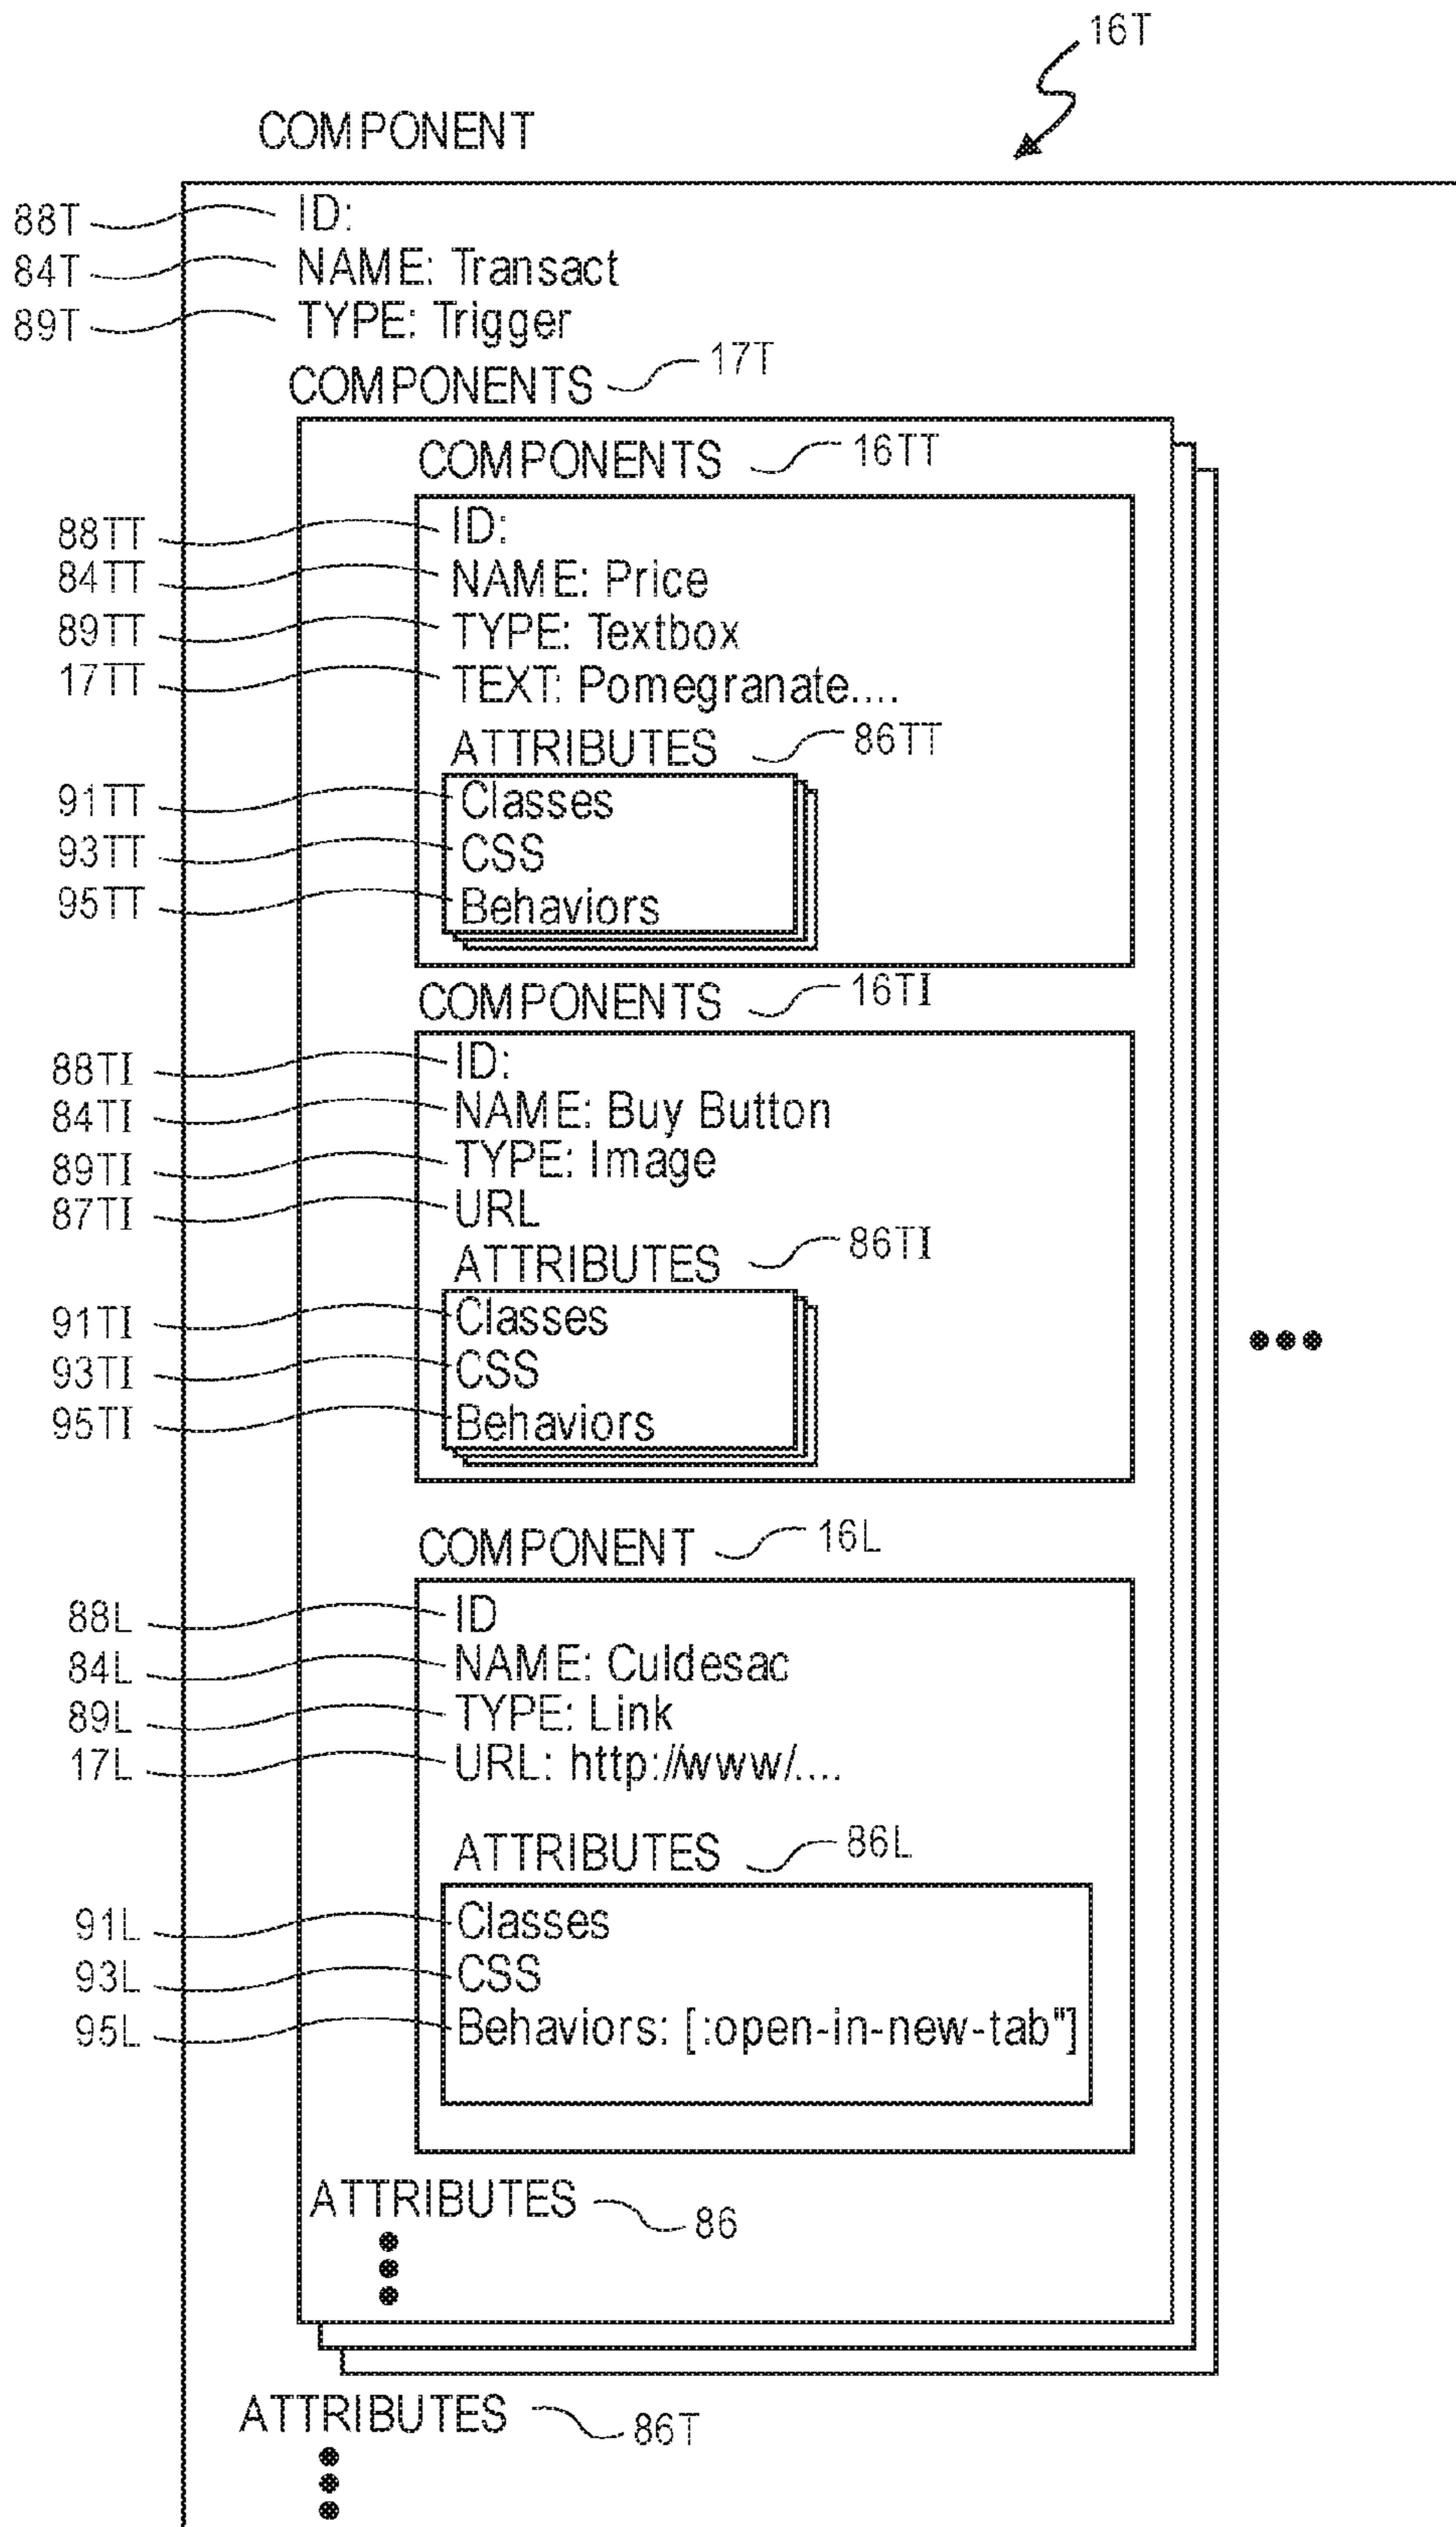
16T

COMPONENT

88T ID:
84T NAME: Transact
89T TYPE: Trigger
COMPONENTS 17T

COMPONENTS 16TT
88TT ID:
84TT NAME: Price
89TT TYPE: Textbox
17TT TEXT: Pomegranate....
ATTRIBUTES 86TT
91TT Classes
93TT CSS
95TT Behaviors

COMPONENTS 16TI
88TI ID:
84TI NAME: Buy Button
89TI TYPE: Image
87TI URL
ATTRIBUTES 86TI
91TI Classes
93TI CSS
95TI Behaviors

COMPONENT 16L
88L ID
84L NAME: Culdesac
89L TYPE: Link
17L URL: http://www/....
ATTRIBUTES 86L
91L Classes
93L CSS
95L Behaviors: [:open-in-new-tab"]

ATTRIBUTES 86

ATTRIBUTES 86T